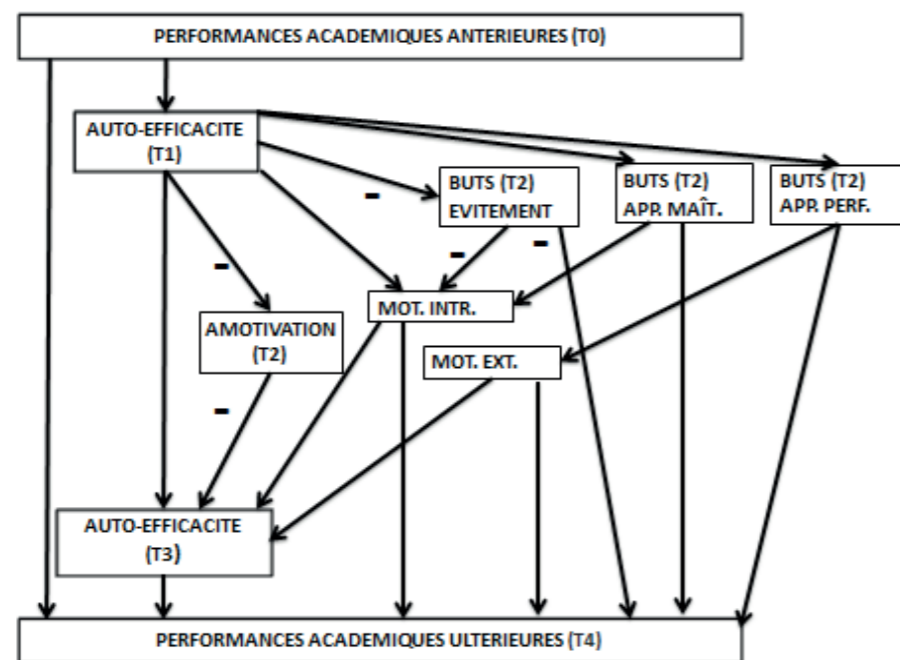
PERFORMANCES ACADEMIQUES ANTERIEURES (T0)

AUTO-EFFICACITE (T1)

-

BUTS (T2) EVITEMENT

BUTS (T2) APP. MAÎT.

BUTS (T2) APP. PERF.

-

-

-

MOT. INTR.

AMOTIVATION (T2)

MOT. EXT.

-

AUTO-EFFICACITE (T3)

PERFORMANCES ACADEMIQUES ULTERIEURES (T4)